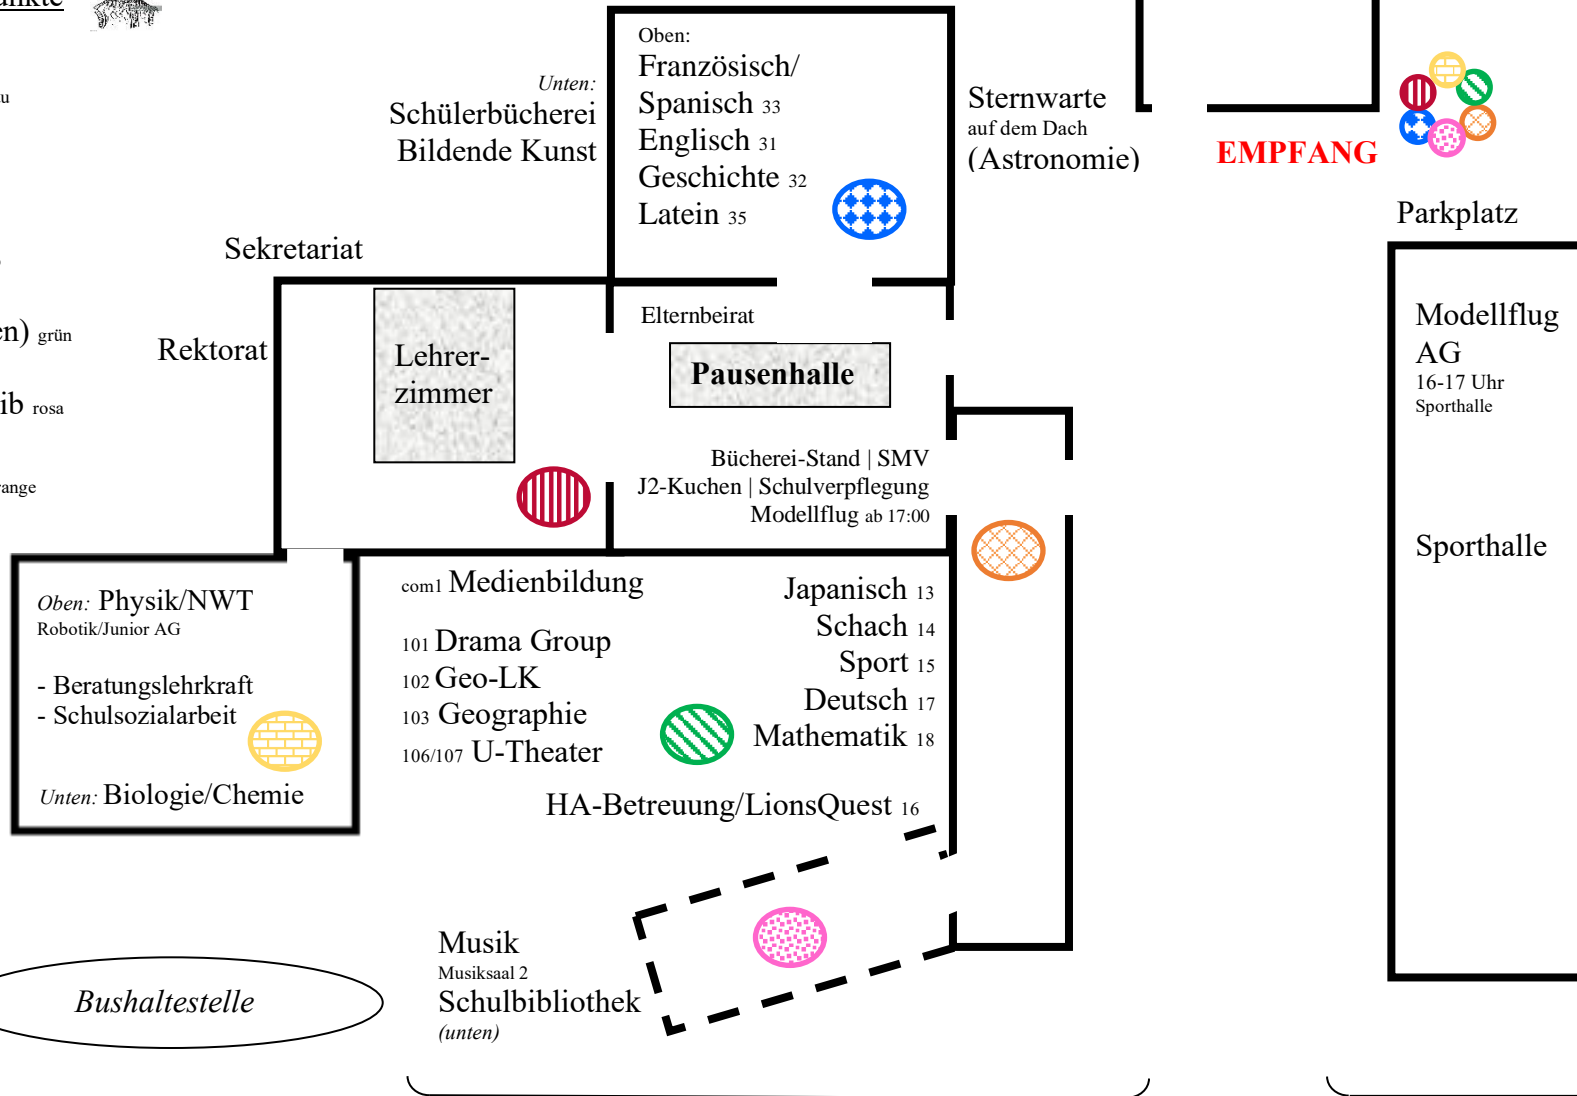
unkte

u

en) grün

ib rosa

ange

Unten:
Schülerbücherei
Bildende Kunst

Oben:
Französisch/
Spanisch 33
Englisch 31
Geschichte 32
Latein 35

Sternwarte
auf dem Dach
(Astronomie)

EMPFANG

Parkplatz

Sekretariat

Rektorat

Lehrerzimmer

Elternbeirat

Pausenhalle

Bücherei-Stand | SMV
J2-Kuchen | Schulverpflegung
Modellflug ab 17:00

Modellflug
AG
16-17 Uhr
Sporthalle

Sporthalle

Oben: Physik/NWT
Robotik/Junior AG

- Beratungslehrkraft
- Schulsozialarbeit

Unten: Biologie/Chemie

com1 Medienbildung

101 Drama Group
102 Geo-LK
103 Geographie
106/107 U-Theater

Japanisch 13
Schach 14
Sport 15
Deutsch 17
Mathematik 18

HA-Betreuung/LionsQuest 16

Musik
Musiksaal 2
Schulbibliothek
(unten)

Bushaltestelle